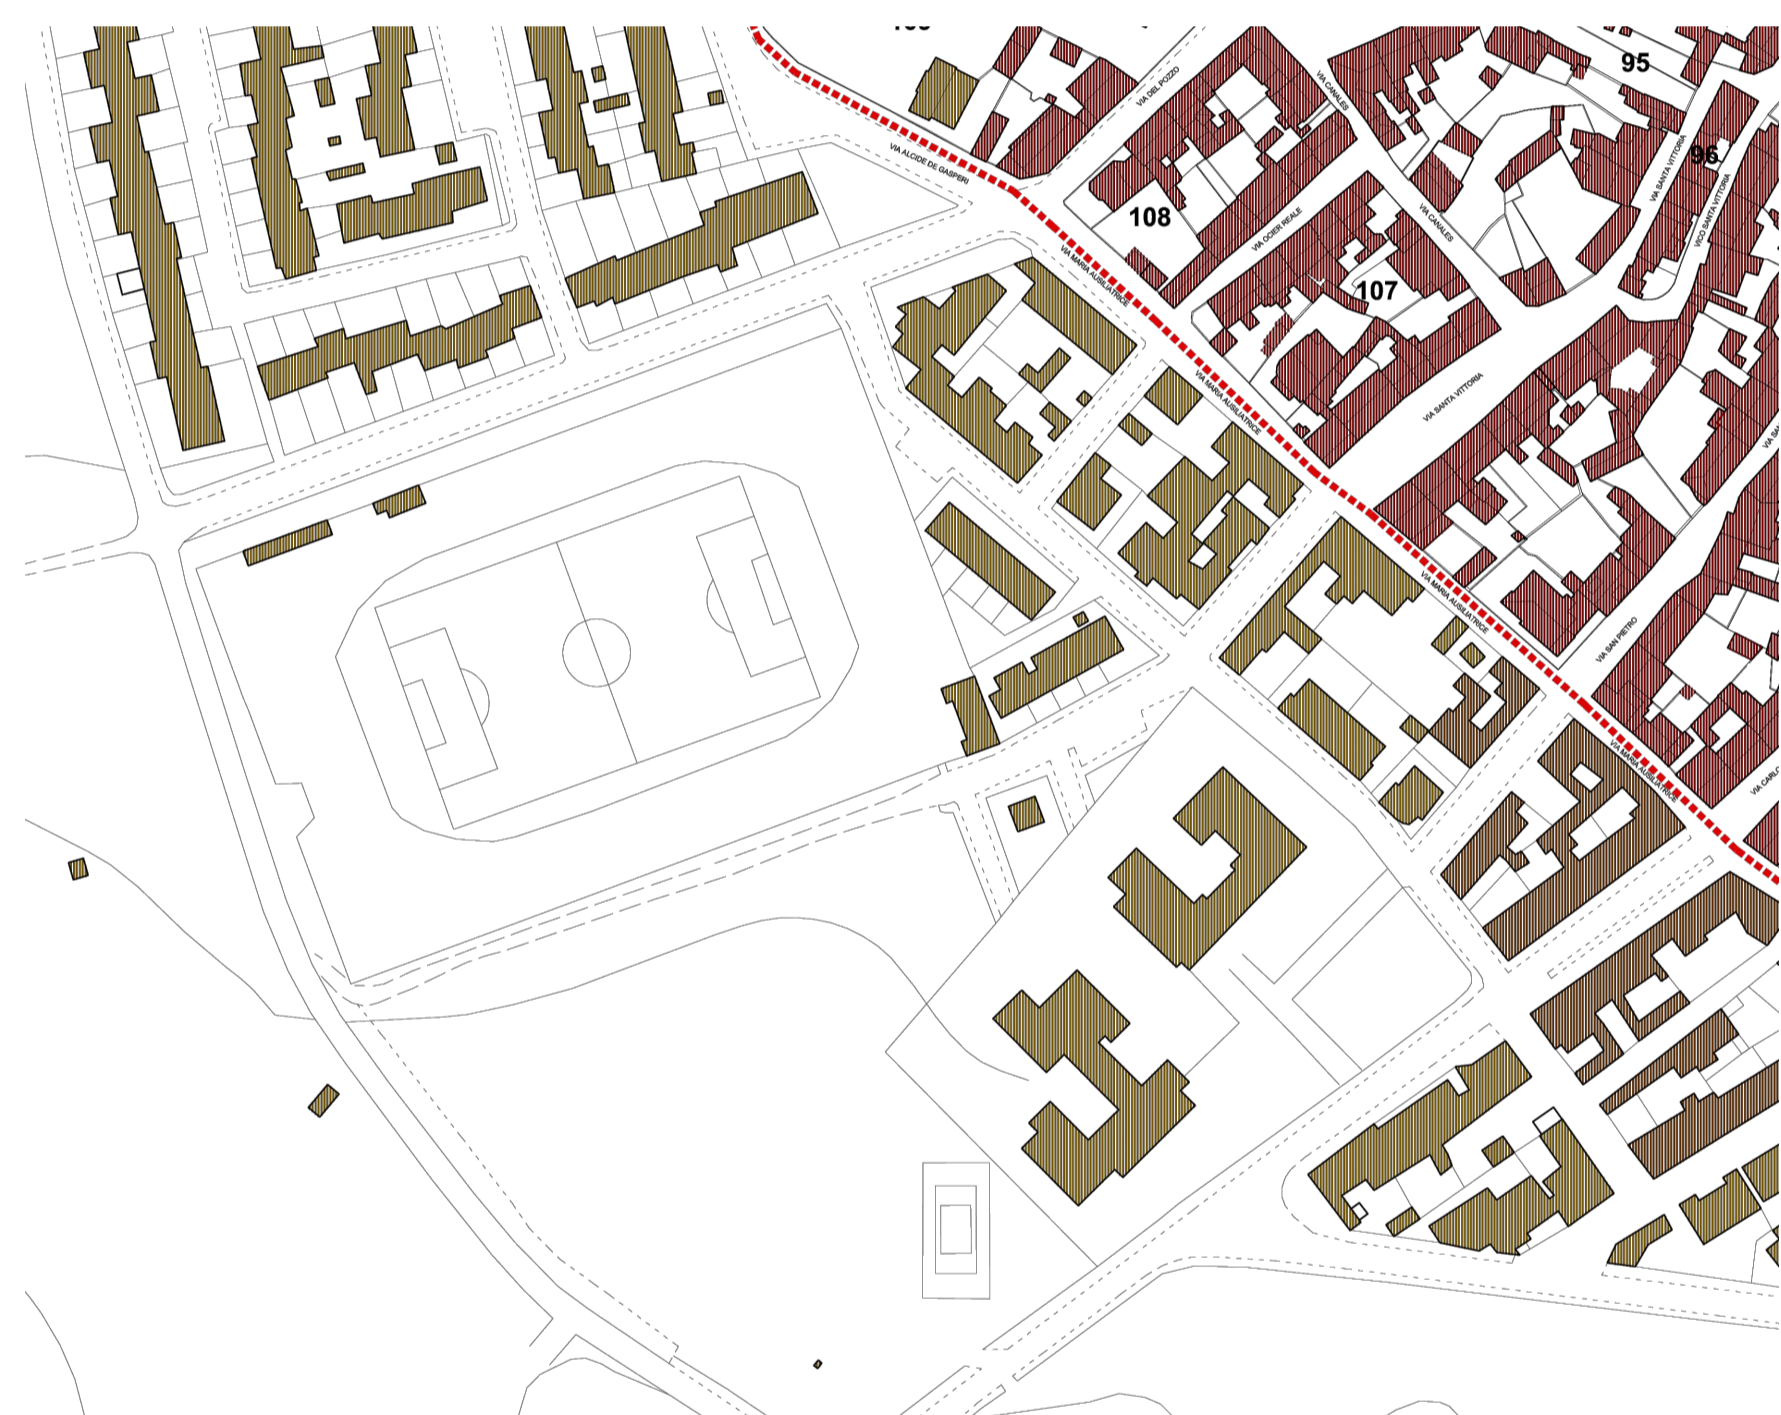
95
96
108
107
VIA DEL POZZO
VIA CANALES
VIA ALCIDE DE GASPERI
VIA OCIER REALE
VIA CANALES
VIA SANTA VITTORIA
VICO SANTA VITTORIA
VIA MARIA AUSILIATRICE
VIA MARIA AUSILIATRICE
VIA SANTA VITTORIA
VIA MARIA AUSILIATRICE
VIA SAN PIETRO
VIA MARIA AUSILIATRICE
VIA CARLO